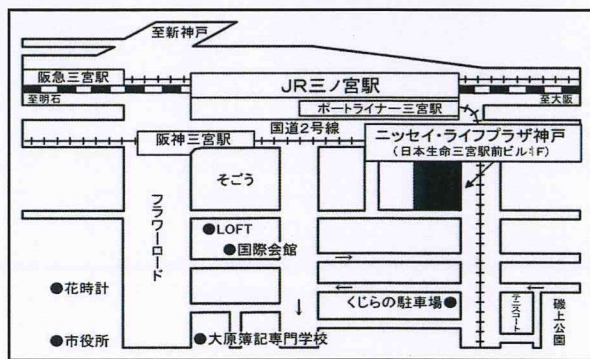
至新神戸

阪急三宮駅

JR三ノ宮駅

至明石

至大阪

ポートライナー三宮駅

国道2号線

阪神三宮駅

ニッセイ・ライフプラザ神戸
（日本生命三宮駅前ビル4F）

そごう

フラワーロード

●LOFT

●国際会館

●花時計

くじらの駐車場●

テニスコート

磯上公園

●市役所

●大原簿記専門学校